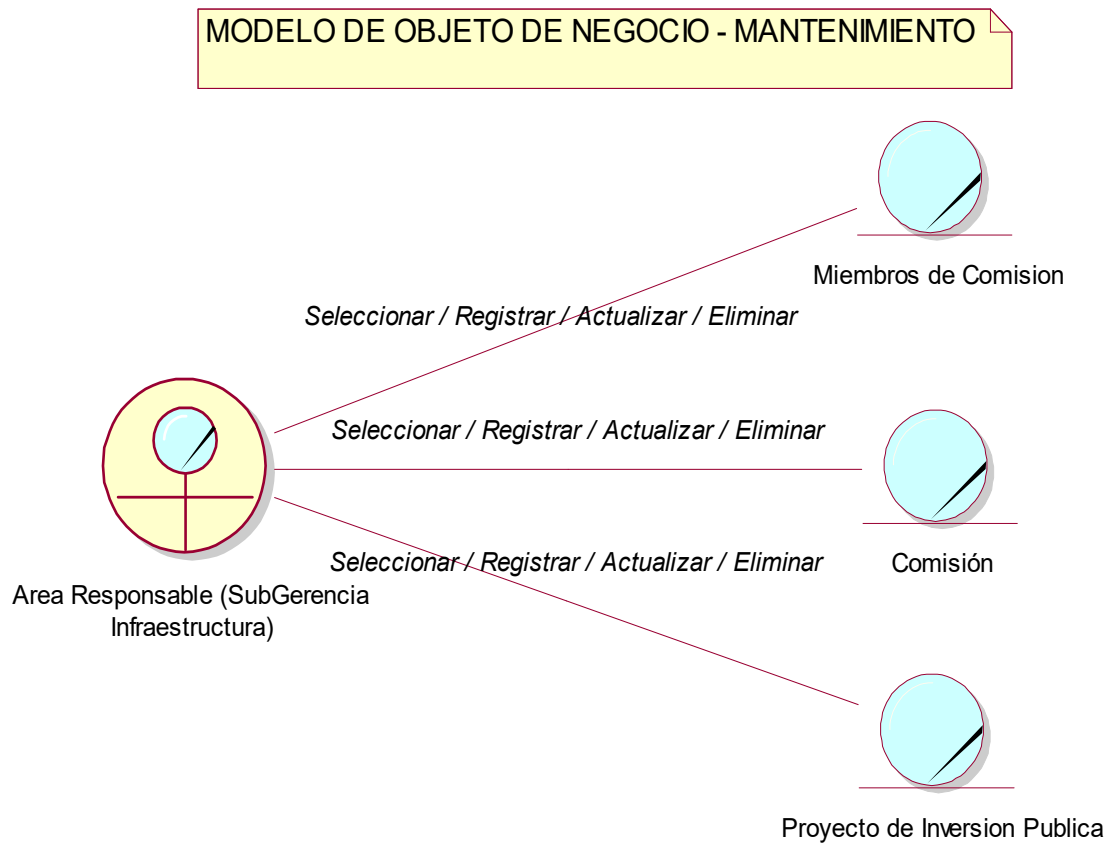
MODELO DE OBJETO DE NEGOCIO - MANTENIMIENTO

Miembros de Comision

Seleccionar / Registrar / Actualizar / Eliminar

Seleccionar / Registrar / Actualizar / Eliminar

Seleccionar / Registrar / Actualizar / Eliminar

Comisión

Area Responsable (SubGerencia Infraestructura)

Proyecto de Inversion Publica